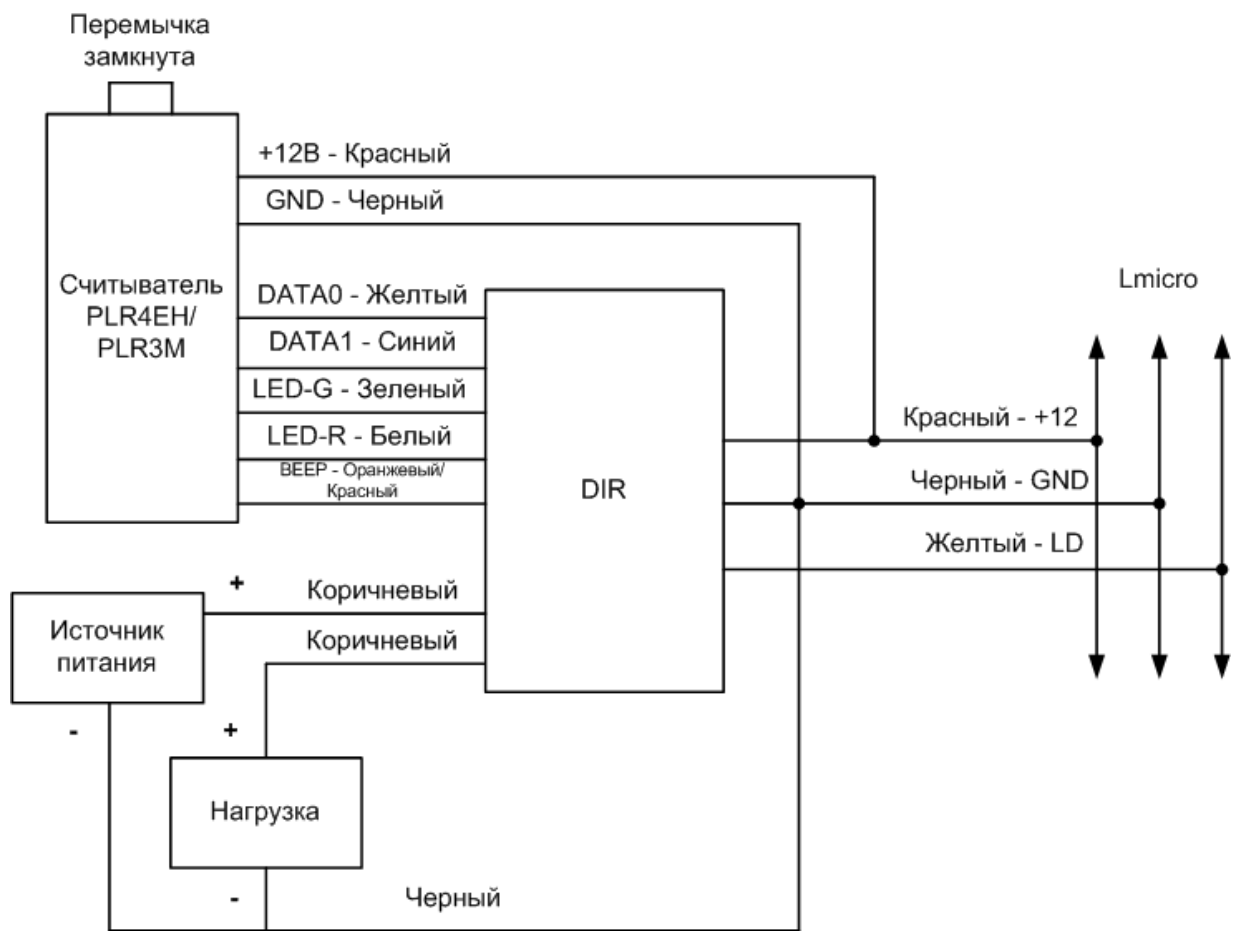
Перемычка замкнута

+12В - Красный

GND - Черный

Считыватель PLR4EH/ PLR3M

DATA0 - Желтый

DATA1 - Синий

LED-G - Зеленый

LED-R - Белый

BEEP - Оранжевый/ Красный

DIR

Lmicro

Красный - +12

Черный - GND

Желтый - LD

+

Коричневый

Коричневый

Источник питания

-

+

Нагрузка

-

Черный